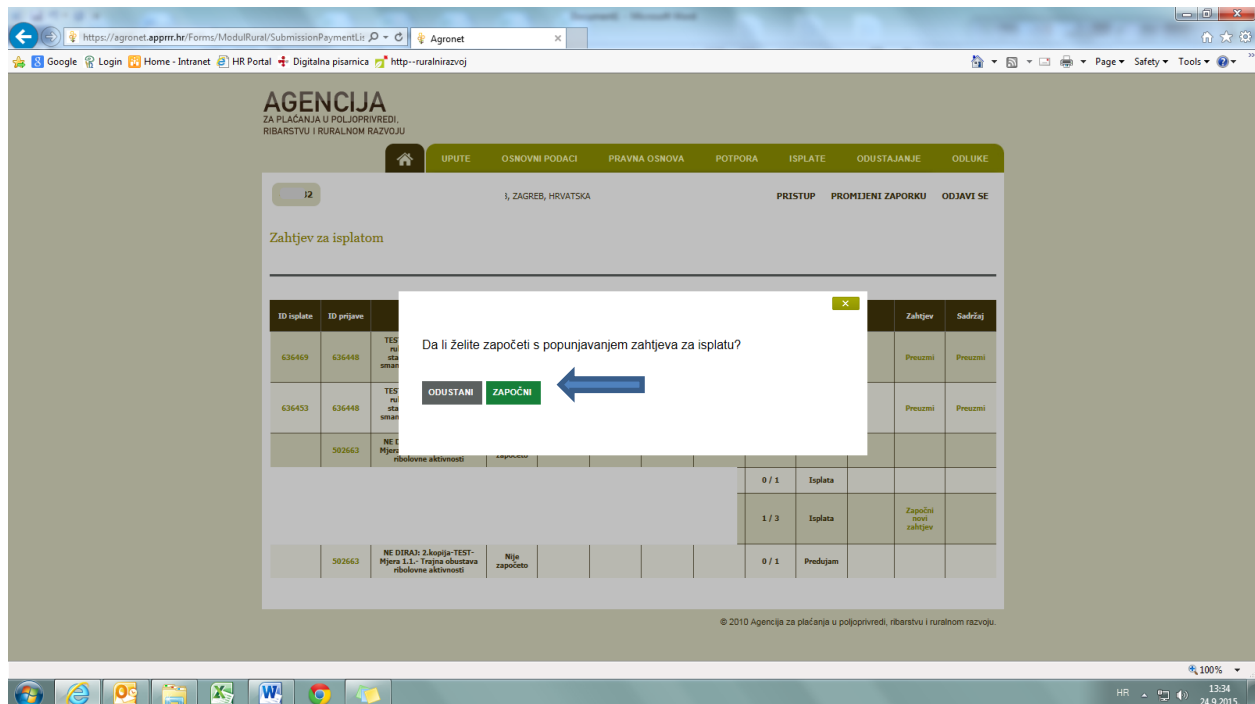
https://agronet.apprrr.hr/Forms/ModulRural/SubmissionPaymentLis
Agronet

Google Login Home - Intranet HR Portal Digitalna pisarnica http--ruralnirazvoj

Page ▾ Safety ▾ Tools ▾

AGENCIJA
ZA PLAĆANJA U POLJOPRIVREDI, RIBARSTVU I RURALNOM RAZVOJU

UPUTE OSNOVNI PODACI PRAVNA OSNOVA POTPORA ISPLATE ODUSTAJANJE ODLUKE

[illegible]2 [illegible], ZAGREB, HRVATSKA PRISTUP PROMIJENI ZAPORKU ODJAVI SE

Zahtjev za isplatom

| ID isplate | ID prijave | | | | | | | | | | Zahtjev | Sadržaj |
|---|---|---|---|---|---|---|---|---|---|---|---|---|
| 636469 | 636448 | TEST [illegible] | | | | | | | | | Preuzmi | Preuzmi |
| 636453 | 636448 | TEST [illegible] | | | | | | | | | Preuzmi | Preuzmi |
| | 502663 | NE D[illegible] Mjera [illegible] ribolovne aktivnosti | započeto | | | | | | | | | |
| | | | | | | | | 0 / 1 | Isplata | | | |
| | | | | | | | | 1 / 3 | Isplata | | Započni novi zahtjev | |
| | 502663 | NE DIRAJ: 2.kopija-TEST-Mjera 1.1.- Trajna obustava ribolovne aktivnosti | Nije započeto | | | | | 0 / 1 | Predujam | | | |

Da li želite započeti s popunjavanjem zahtjeva za isplatu?

ODUSTANI ZAPOČNI

© 2010 Agencija za plaćanja u poljoprivredi, ribarstvu i ruralnom razvoju.

100%

HR 13:34 24.9.2015